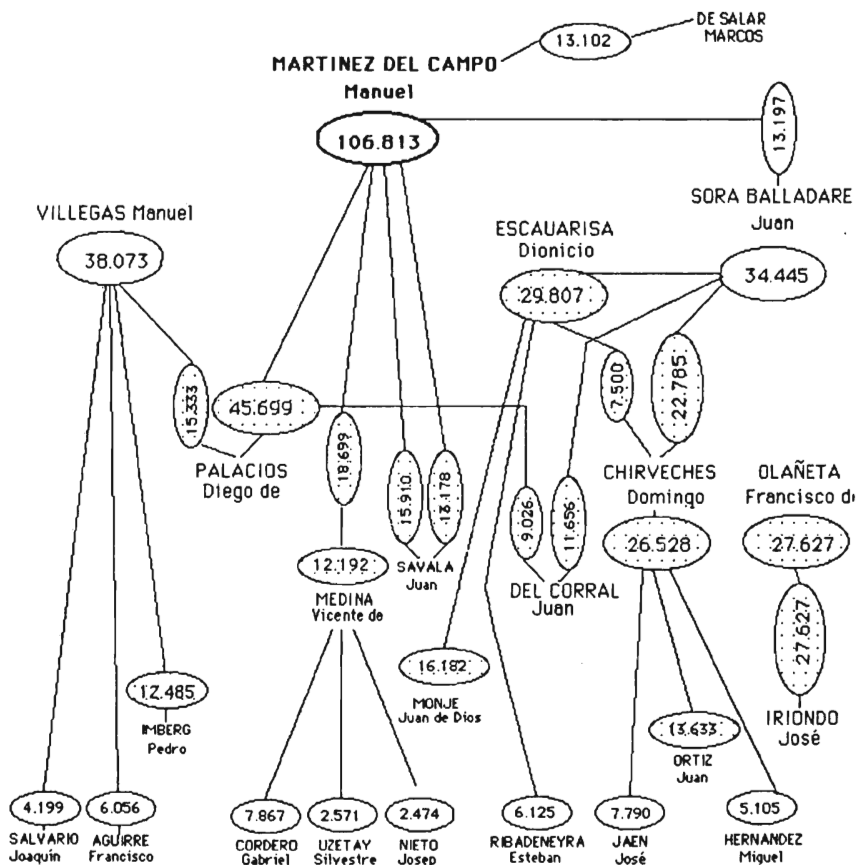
DE SALAR MARCOS

13.102

MARTINEZ DEL CAMPO Manuel

106.813

13.197

SORA BALLADARE Juan

VILLEGAS Manuel

38.073

ESCAUARISA Dionicio

29.807

34.445

15.333

45.699

18.699

15.910

13.178

7.500

22.785

PALACIOS Diego de

9.026

11.656

CHIRVECHES Domingo

OLAÑETA Francisco d

12.192

SAVALA Juan

DEL CORRAL Juan

26.528

27.627

MEDINA Vicente de

27.627

12.485

16.182

IMBERG Pedro

MONJE Juan de Dios

13.633

IRIONDO José

ORTIZ Juan

4.199

6.056

7.867

2.571

2.474

6.125

7.790

5.105

SALVARIO Joaquín

AGUIRRE Francisco

CORDERO Gabriel

UZETAY Silvestre

NIETO Josep

RIBADENEYRA Esteban

JAEN José

HERNANDEZ Miguel